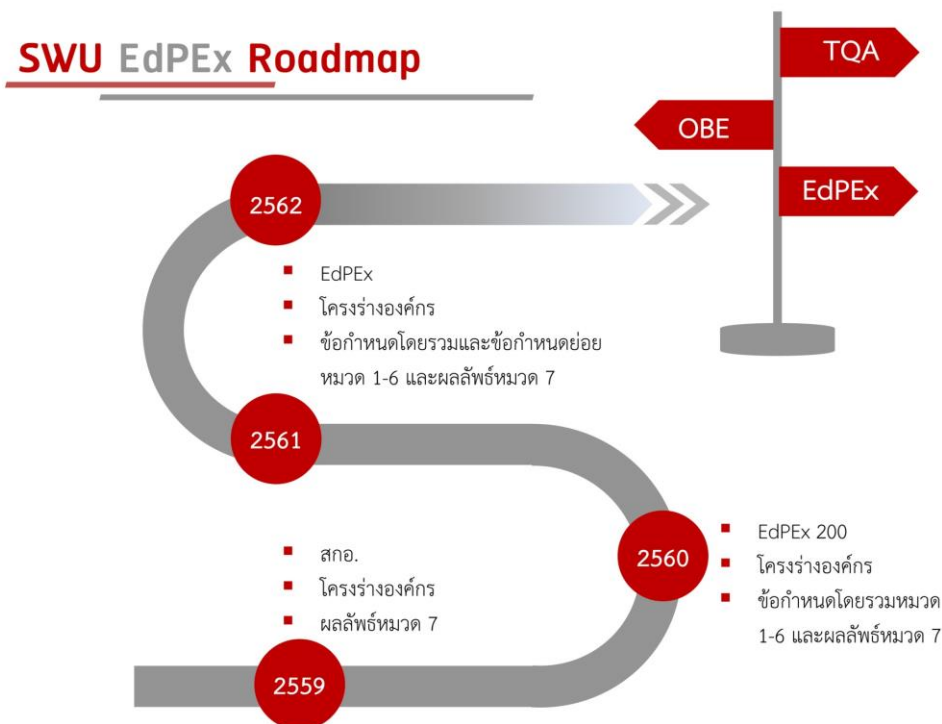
SWU EdPEx Roadmap

TQA

OBE

EdPEx

2562

- EdPEx
- โครงร่างองค์กร
- ข้อกำหนดโดยรวมและข้อกำหนดย่อย หมวด 1-6 และผลลัพธ์หมวด 7

2561

2560

- EdPEx 200
- โครงร่างองค์กร
- ข้อกำหนดโดยรวมหมวด 1-6 และผลลัพธ์หมวด 7

- สกอ.
- โครงร่างองค์กร
- ผลลัพธ์หมวด 7

2559